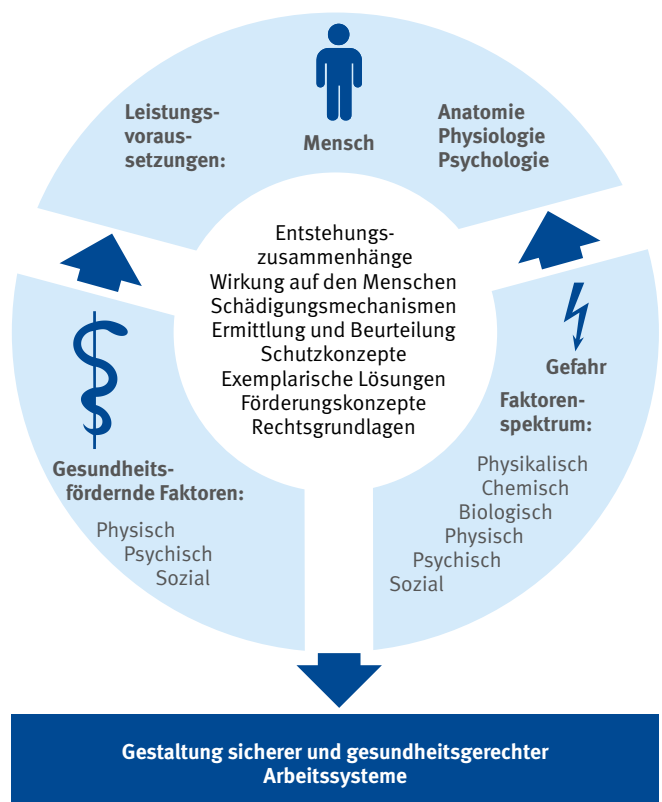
Leistungsvoraussetzungen:

Mensch

Anatomie
Physiologie
Psychologie

Entstehungszusammenhänge
Wirkung auf den Menschen
Schädigungsmechanismen
Ermittlung und Beurteilung
Schutzkonzepte
Exemplarische Lösungen
Förderungskonzepte
Rechtsgrundlagen

Gefahr

Faktorenspektrum:

Physikalisch
Chemisch
Biologisch
Physisch
Psychisch
Sozial

Gesundheitsfördernde Faktoren:

Physisch
Psychisch
Sozial

Gestaltung sicherer und gesundheitsgerechter Arbeitssysteme